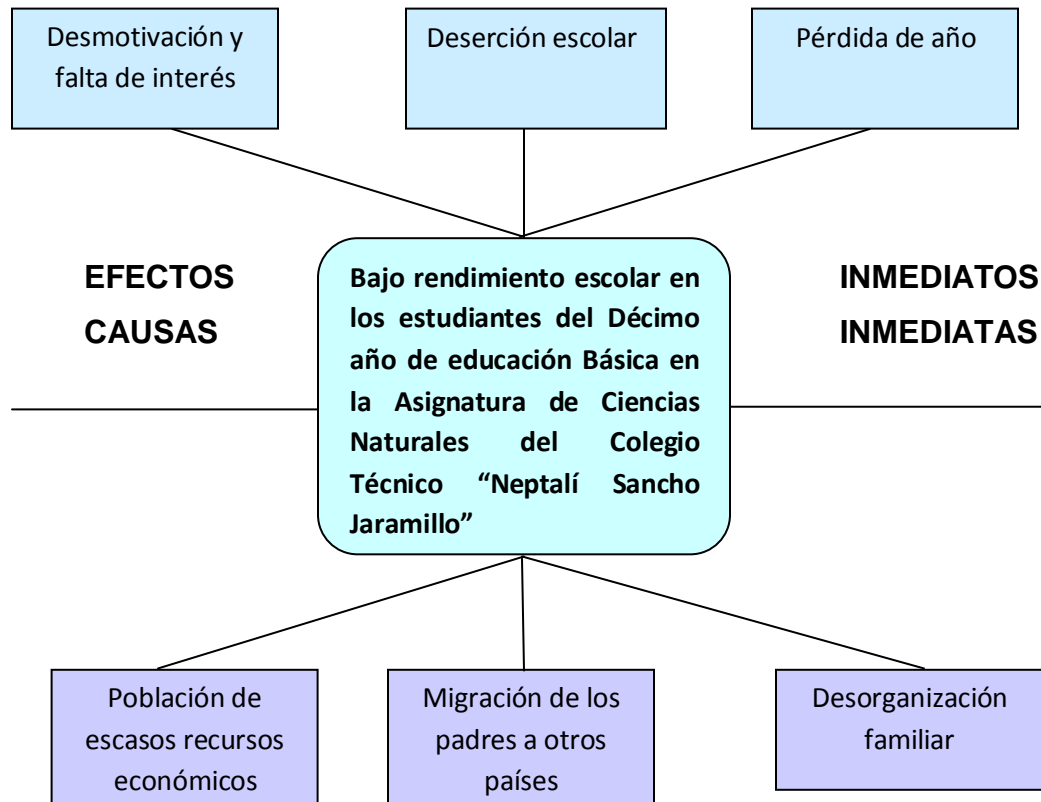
Desmotivación y falta de interés

Deserción escolar

Pérdida de año

EFECTOS

CAUSAS

Bajo rendimiento escolar en los estudiantes del Décimo año de educación Básica en la Asignatura de Ciencias Naturales del Colegio Técnico "Neptalí Sancho Jaramillo"

INMEDIATOS

INMEDIATAS

Población de escasos recursos económicos

Migración de los padres a otros países

Desorganización familiar